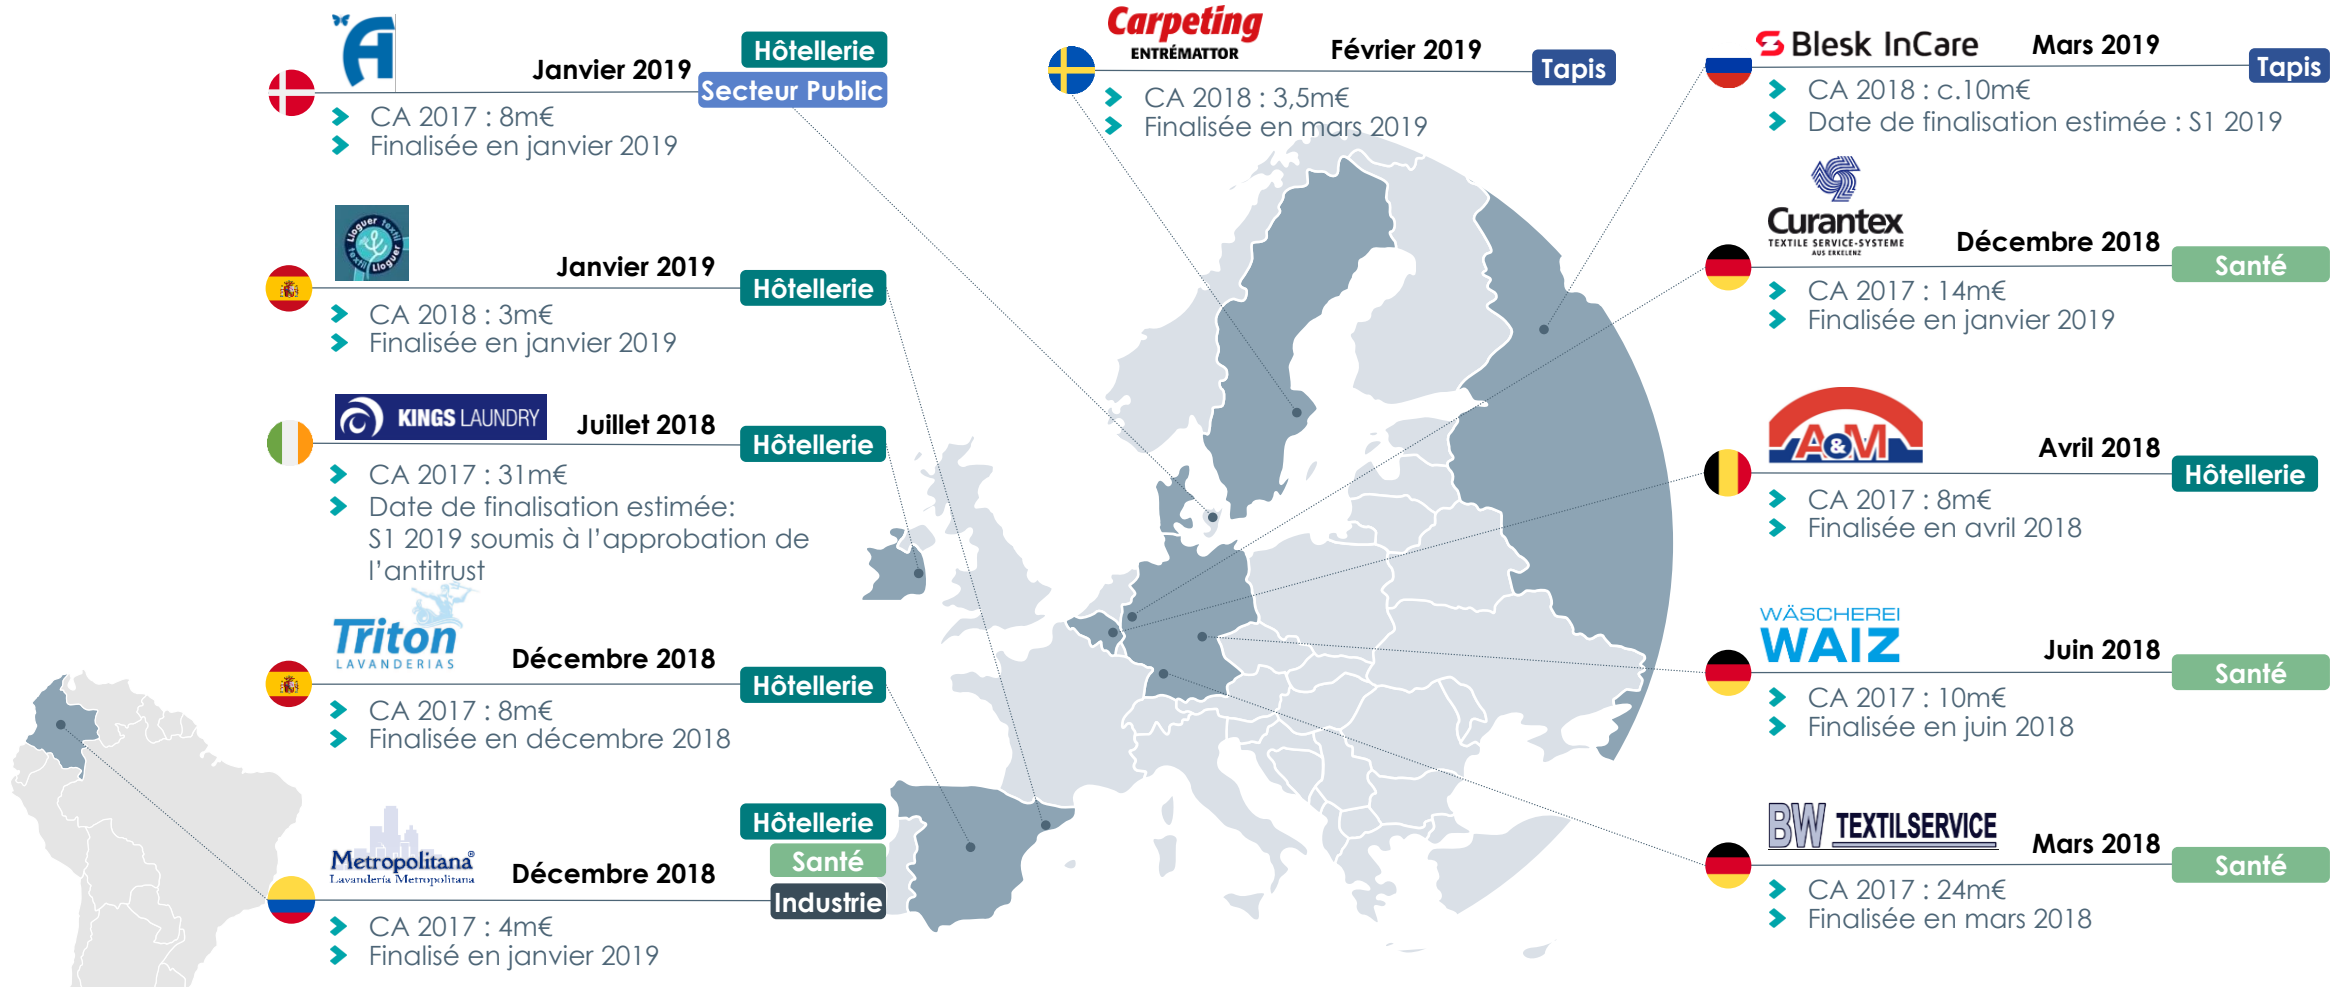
A

Janvier 2019

Hôtellerie

Secteur Public

CA 2017 : 8m€
Finalisée en janvier 2019

Llogueur textil

Janvier 2019

Hôtellerie

CA 2018 : 3m€
Finalisée en janvier 2019

KINGS LAUNDRY

Juillet 2018

Hôtellerie

CA 2017 : 31m€
Date de finalisation estimée: S1 2019 soumis à l'approbation de l'antitrust

Triton LAVANDERIAS

Décembre 2018

Hôtellerie

CA 2017 : 8m€
Finalisée en décembre 2018

Metropolitana Lavandería Metropolitana

Décembre 2018

Hôtellerie

Santé

Industrie

CA 2017 : 4m€
Finalisé en janvier 2019

Carpeting ENTRÉMATTOR

Février 2019

Tapis

CA 2018 : 3,5m€
Finalisée en mars 2019

Blesk InCare

Mars 2019

Tapis

CA 2018 : c.10m€
Date de finalisation estimée : S1 2019

Curantex TEXTILE SERVICE-SYSTEME AUS ERKELENZ

Décembre 2018

Santé

CA 2017 : 14m€
Finalisée en janvier 2019

A&M

Avril 2018

Hôtellerie

CA 2017 : 8m€
Finalisée en avril 2018

WÄSCHEREI WAIZ

Juin 2018

Santé

CA 2017 : 10m€
Finalisée en juin 2018

BW TEXTILSERVICE

Mars 2018

Santé

CA 2017 : 24m€
Finalisée en mars 2018